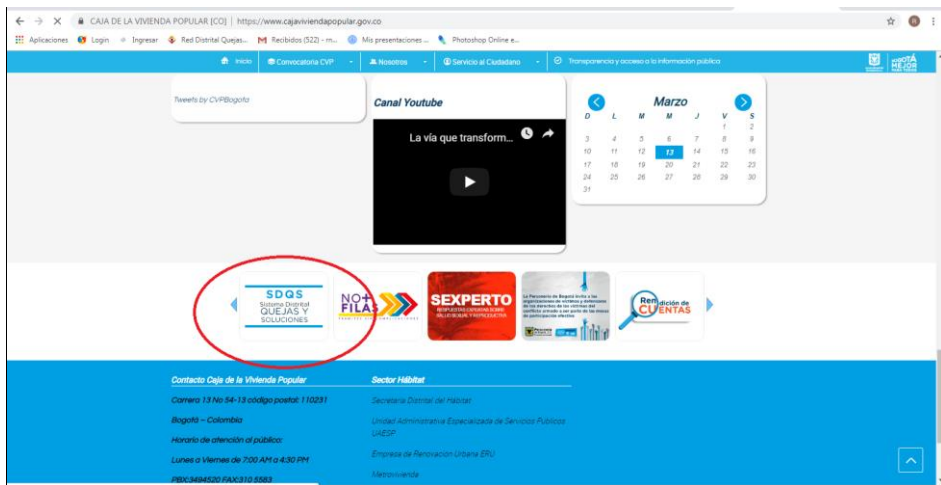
CAJA DE LA VIVIENDA POPULAR [CO] | https://www.cajaviviendapopular.gov.co

Aplicaciones Login Ingresar Red Distrital Quejas... Recibidos (522) - m... Mis presentaciones ... Photoshop Online e...

Inicio Convocatoria CVP Nosotros Servicio al Ciudadano Transparencia y acceso a la información pública

BOGOTÁ MEJOR PARA TODOS

Tweets by CVPBogota

Canal Youtube

La vía que transform...

| D | L | M | M | J | V | S |
|---|---|---|---|---|---|---|
| | | | | | 1 | 2 |
| 3 | 4 | 5 | 6 | 7 | 8 | 9 |
| 10 | 11 | 12 | 13 | 14 | 15 | 16 |
| 17 | 18 | 19 | 20 | 21 | 22 | 23 |
| 24 | 25 | 26 | 27 | 28 | 29 | 30 |
| 31 | | | | | | |

Marzo

SDQS Sistema Distrital QUEJAS Y SOLUCIONES

NO+ FILAS

SEXPERTO RESPUESTAS EXPERTAS SOBRE SALUD SEXUAL Y REPRODUCTIVA

La Personería de Bogotá invita a las organizaciones de víctimas y defensores de los derechos de las víctimas del conflicto armado a ser parte de las mesas de participación efectiva

Rendición de CUENTAS

Contacto Caja de la Vivienda Popular

Carrera 13 No 54-13 código postal: 110231

Bogotá – Colombia

Horario de atención al público:

Lunes a Viernes de 7:00 AM a 4:30 PM

PBX:3494520 FAX:310 5583

Sector Hábitat

Secretaría Distrital del Hábitat

Unidad Administrativa Especializada de Servicios Públicos UAESP

Empresa de Renovación Urbana ERU

Metrovivienda